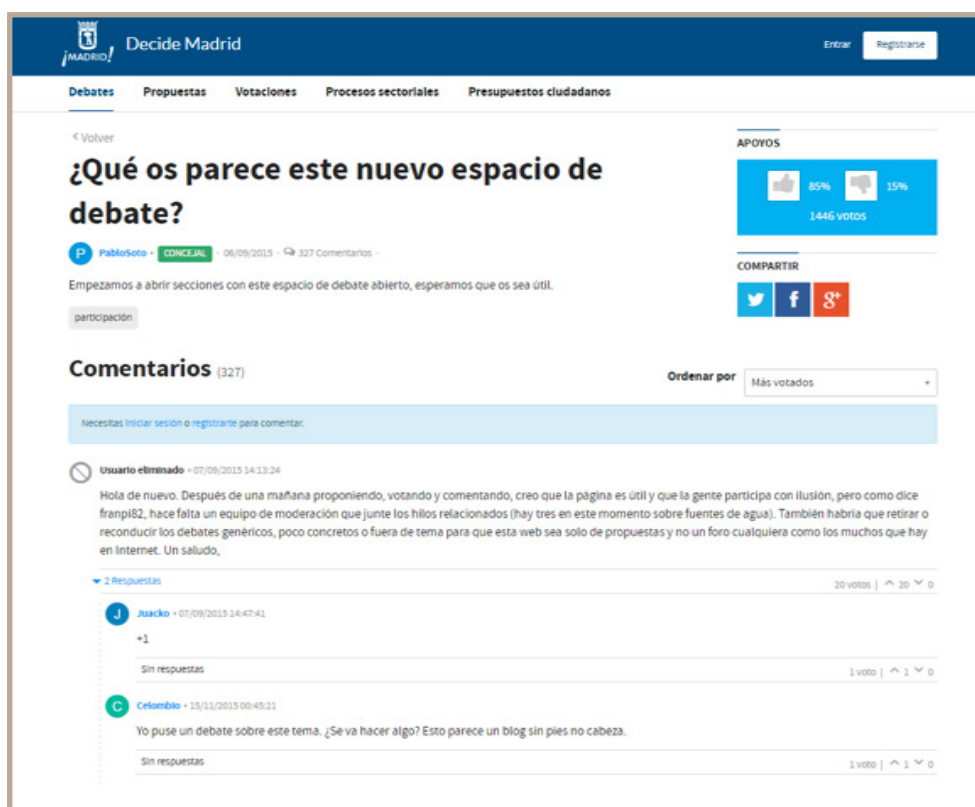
¡MADRID! Decide Madrid

Entrar Registrarse

Debates Propuestas Votaciones Procesos sectoriales Presupuestos ciudadanos

< Volver

¿Qué os parece este nuevo espacio de debate?

P PabloSoto • CONCEJAL • 06/09/2015 • 327 Comentarios •

Empezamos a abrir secciones con este espacio de debate abierto, esperamos que os sea útil.

participación

APOYOS

85% 15%

1446 votos

COMPARTIR

Comentarios (327)

Ordenar por Más votados

Necesitas iniciar sesión o registrarte para comentar.

Usuario eliminado • 07/09/2015 14:13:24

Hola de nuevo. Después de una mañana proponiendo, votando y comentando, creo que la página es útil y que la gente participa con ilusión, pero como dice franpi82, hace falta un equipo de moderación que junte los hilos relacionados (hay tres en este momento sobre fuentes de agua). También habría que retirar o reconducir los debates genéricos, poco concretos o fuera de tema para que esta web sea solo de propuestas y no un foro cualquiera como los muchos que hay en Internet. Un saludo,

2 Respuestas

20 votos | 20 0

J Juacko • 07/09/2015 14:47:41

+1

Sin respuestas

1 voto | 1 0

C Celombio • 15/11/2015 00:45:21

Yo puse un debate sobre este tema. ¿Se va hacer algo? Esto parece un blog sin pies no cabeza.

Sin respuestas

1 voto | 1 0